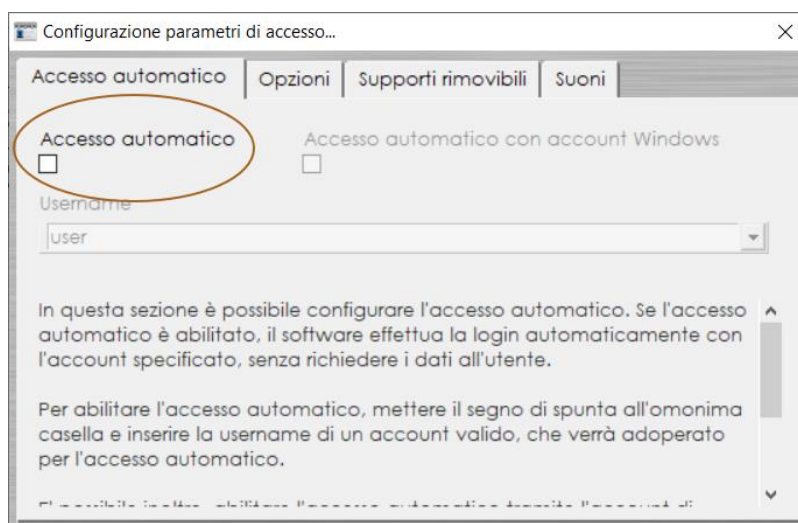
Configurazione parametri di accesso...

Accesso automatico | Opzioni | Supporti rimovibili | Suoni

Accesso automatico

Accesso automatico con account Windows

Username

user

In questa sezione è possibile configurare l'accesso automatico. Se l'accesso automatico è abilitato, il software effettua la login automaticamente con l'account specificato, senza richiedere i dati all'utente.

Per abilitare l'accesso automatico, mettere il segno di spunta all'omonima casella e inserire la username di un account valido, che verrà adoperato per l'accesso automatico.

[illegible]